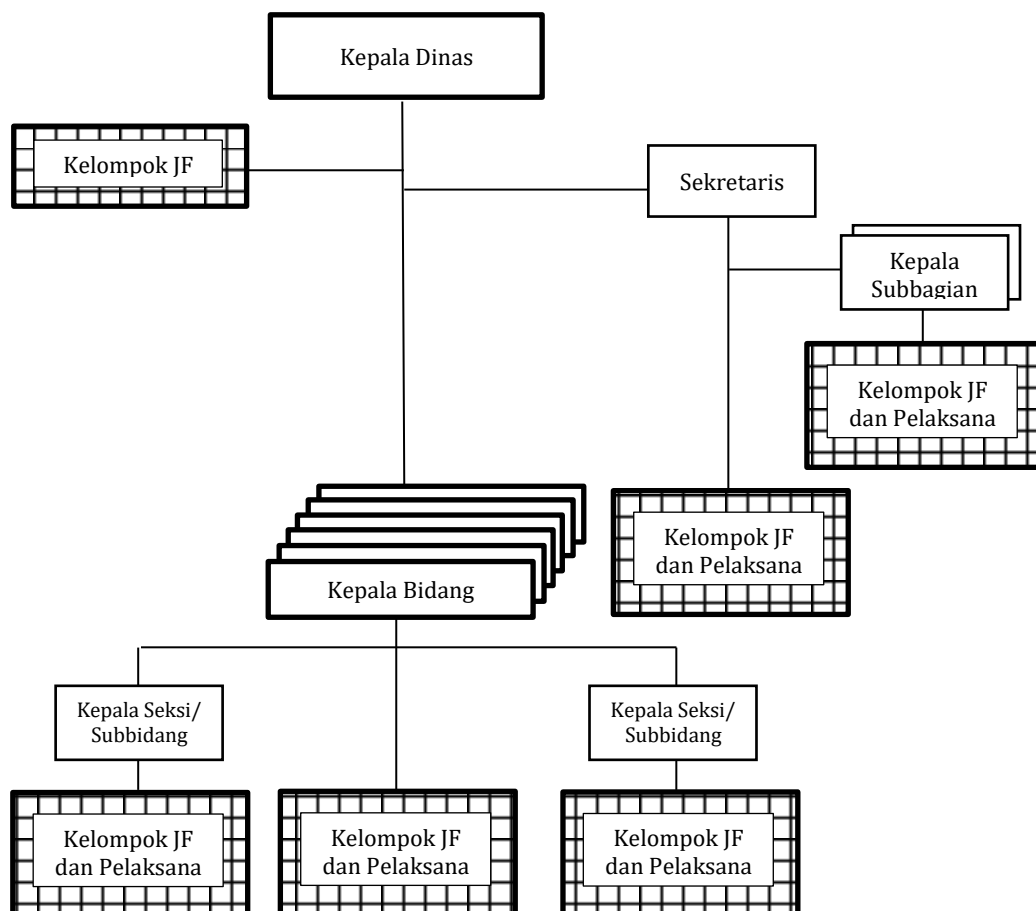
Kepala Dinas

Kelompok JF

Sekretaris

Kepala Subbagian

Kelompok JF dan Pelaksana

Kelompok JF dan Pelaksana

Kepala Bidang

Kepala Seksi/ Subbidang

Kepala Seksi/ Subbidang

Kelompok JF dan Pelaksana

Kelompok JF dan Pelaksana

Kelompok JF dan Pelaksana